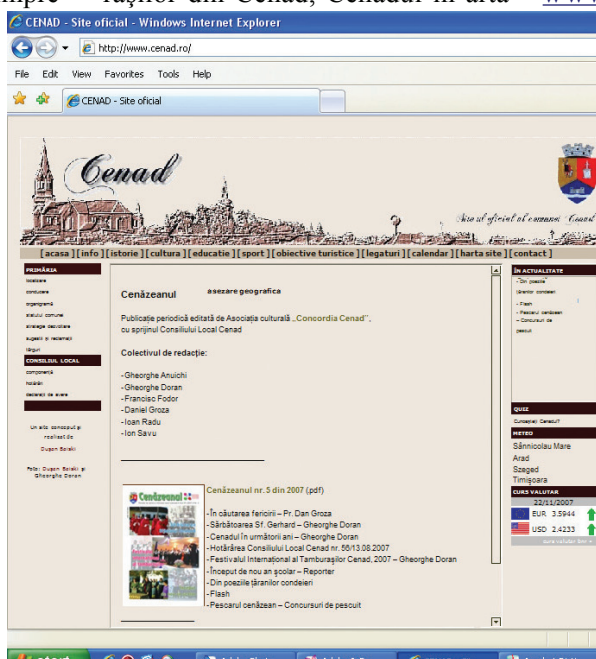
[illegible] — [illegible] din Cenad, Cenadul în ărtă — www.

CENAD - Site oficial - Windows Internet Explorer

http://www.cenad.ro/

File Edit View Favorites Tools Help

CENAD - Site oficial

Cenad

Site-ul oficial al comunei Cenad

[ acasa ] [ info ] [ istorie ] [ cultura ] [ educatie ] [ sport ] [ obiective turistice ] [ legaturi ] [ calendar ] [ harta site ] [ contact ]

PRIMĂRIA
localizare
conducere
organigramă
statutul comunei
strategia dezvoltare
sugestii şi reclamaţii
târguri

CONSILIUL LOCAL
componenţă
hotărâri
declaraţii de avere

Un site conceput şi realizat de
Dușan Sciuki

Foto: Dușan Sciuki şi Gheorghe Doran

Cenăzeanul

aşezare geografica

Publicaţie periodică editată de Asociaţia culturală „Concordia Cenad", cu sprijinul Consiliului Local Cenad

Colectivul de redacţie:

-Gheorghe Anuichi
-Gheorghe Doran
-Francisc Fodor
-Daniel Groza
-Ioan Radu
-Ion Savu

Cenăzeanul

Cenăzeanul nr.5 din 2007 (pdf)

-În căutarea fericirii – Pr. Dan Groza
-Sărbătoarea Sf. Gerhard – Gheorghe Doran
-Cenadul în următorii ani – Gheorghe Doran
-Hotărârea Consiliului Local Cenad nr. 56/13.08.2007
-Festivalul Internaţional al Tamburaşilor Cenad, 2007 – Gheorghe Doran
-Început de nou an şcolar – Reporter
-Din poeziile ţăranilor condeieri
-Flash
-Pescarul cenăzean – Concursuri de pescuit

ÎN ACTUALITATE
- Din poeziile ţăranilor condeieri
- Flash
- Pescarul cenăzean - Concursuri de pescuit

QUIZ
Cunoaşteţi Cenadul?

METEO
Sânnicolau Mare
Arad
Szeged
Timişoara

CURS VALUTAR
22/11/2007
EUR 3.5944
USD 2.4233
curs valutar bnr »